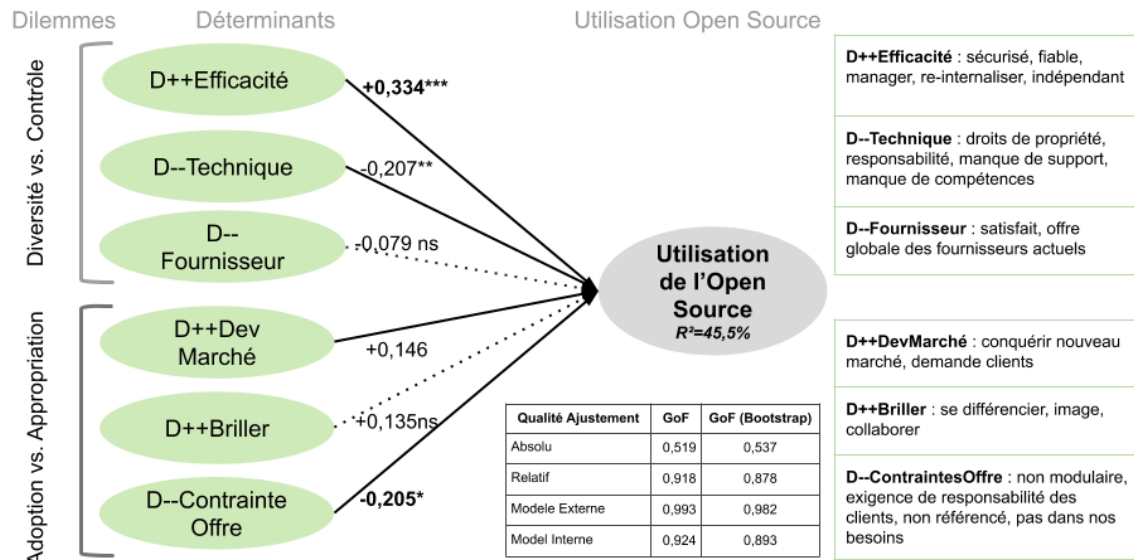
Dilemmes

Déterminants

Utilisation Open Source

Diversité vs. Contrôle

D++Efficacité

D--Technique

D--Fournisseur

Adoption vs. Appropriation

D++Dev Marché

D++Briller

D--Contrainte Offre

+0,334***

-0,207**

-0,079 ns

+0,146

+0,135ns

-0,205*

Utilisation de l'Open Source
$R^2$=45,5%

| Qualité Ajustement | GoF | GoF (Bootstrap) |
|---|---|---|
| Absolu | 0,519 | 0,537 |
| Relatif | 0,918 | 0,878 |
| Modele Externe | 0,993 | 0,982 |
| Model Interne | 0,924 | 0,893 |

D++Efficacité : sécurisé, fiable, manager, re-internaliser, indépendant

D--Technique : droits de propriété, responsabilité, manque de support, manque de compétences

D--Fournisseur : satisfait, offre globale des fournisseurs actuels

D++DevMarché : conquérir nouveau marché, demande clients

D++Briller : se différencier, image, collaborer

D--ContraintesOffre : non modulaire, exigence de responsabilité des clients, non référencé, pas dans nos besoins